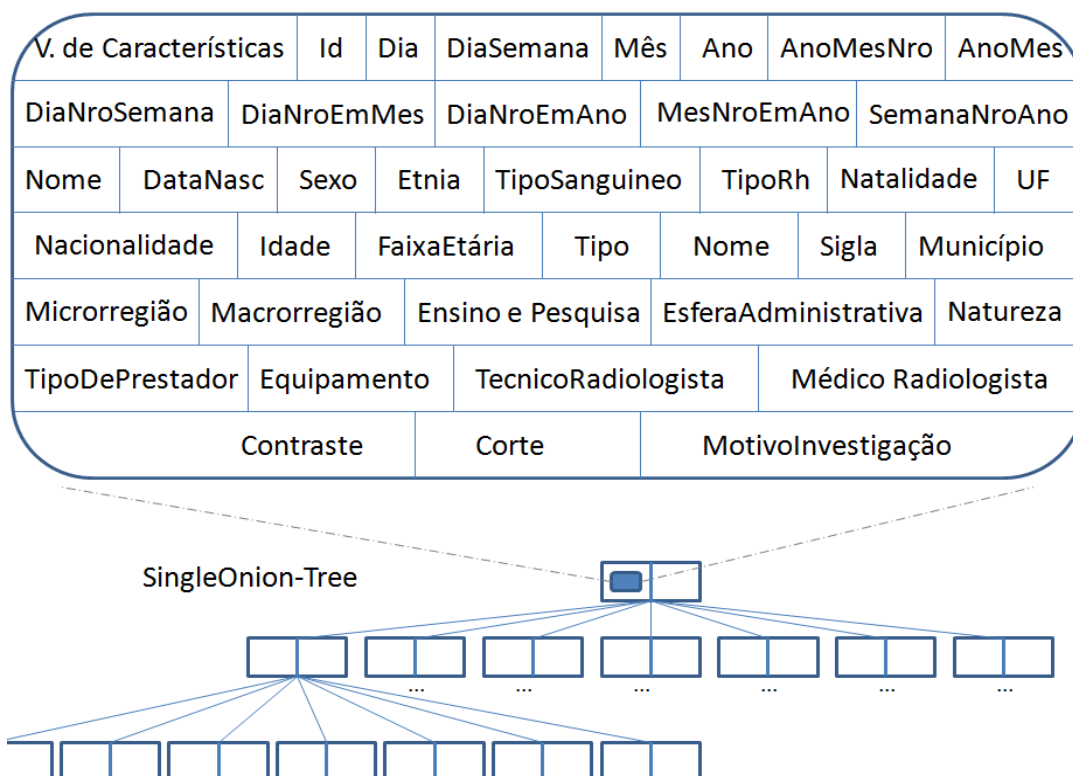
| V. de Características | Id | Dia | DiaSemana | Mês | Ano | AnoMesNro | AnoMes |
|---|---|---|---|---|---|---|---|

| DiaNroSemana | DiaNroEmMes | DiaNroEmAno | MesNroEmAno | SemanaNroAno |
|---|---|---|---|---|

| Nome | DataNasc | Sexo | Etnia | TipoSanguineo | TipoRh | Natalidade | UF |
|---|---|---|---|---|---|---|---|

| Nacionalidade | Idade | FaixaEtária | Tipo | Nome | Sigla | Município |
|---|---|---|---|---|---|---|

| Microrregião | Macrorregião | Ensino e Pesquisa | EsferaAdministrativa | Natureza |
|---|---|---|---|---|

| TipoDePrestador | Equipamento | TecnicoRadiologista | Médico Radiologista |
|---|---|---|---|

| Contraste | Corte | MotivoInvestigação |
|---|---|---|

SingleOnion-Tree

... ... ... ... ... ...